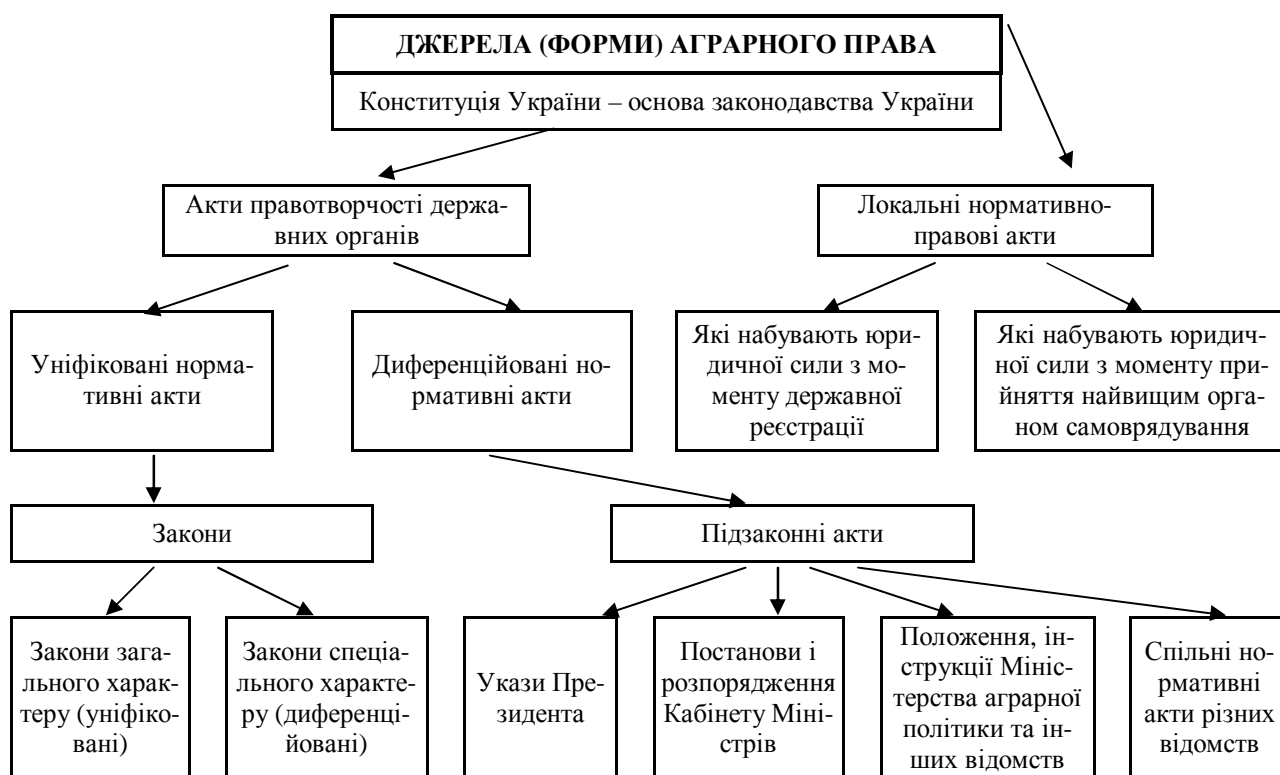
ДЖЕРЕЛА (ФОРМИ) АГРАРНОГО ПРАВА

Конституція України – основа законодавства України

Акти правотворчості державних органів

Локальні нормативно-правові акти

Уніфіковані нормативні акти

Диференційовані нормативні акти

Які набувають юридичної сили з моменту державної реєстрації

Які набувають юридичної сили з моменту прийняття найвищим органом самоврядування

Закони

Підзаконні акти

Закони загального характеру (уніфіковані)

Закони спеціального характеру (диференційовані)

Укази Президента

Постанови і розпорядження Кабінету Міністрів

Положення, інструкції Міністерства аграрної політики та інших відомств

Спільні нормативні акти різних відомств